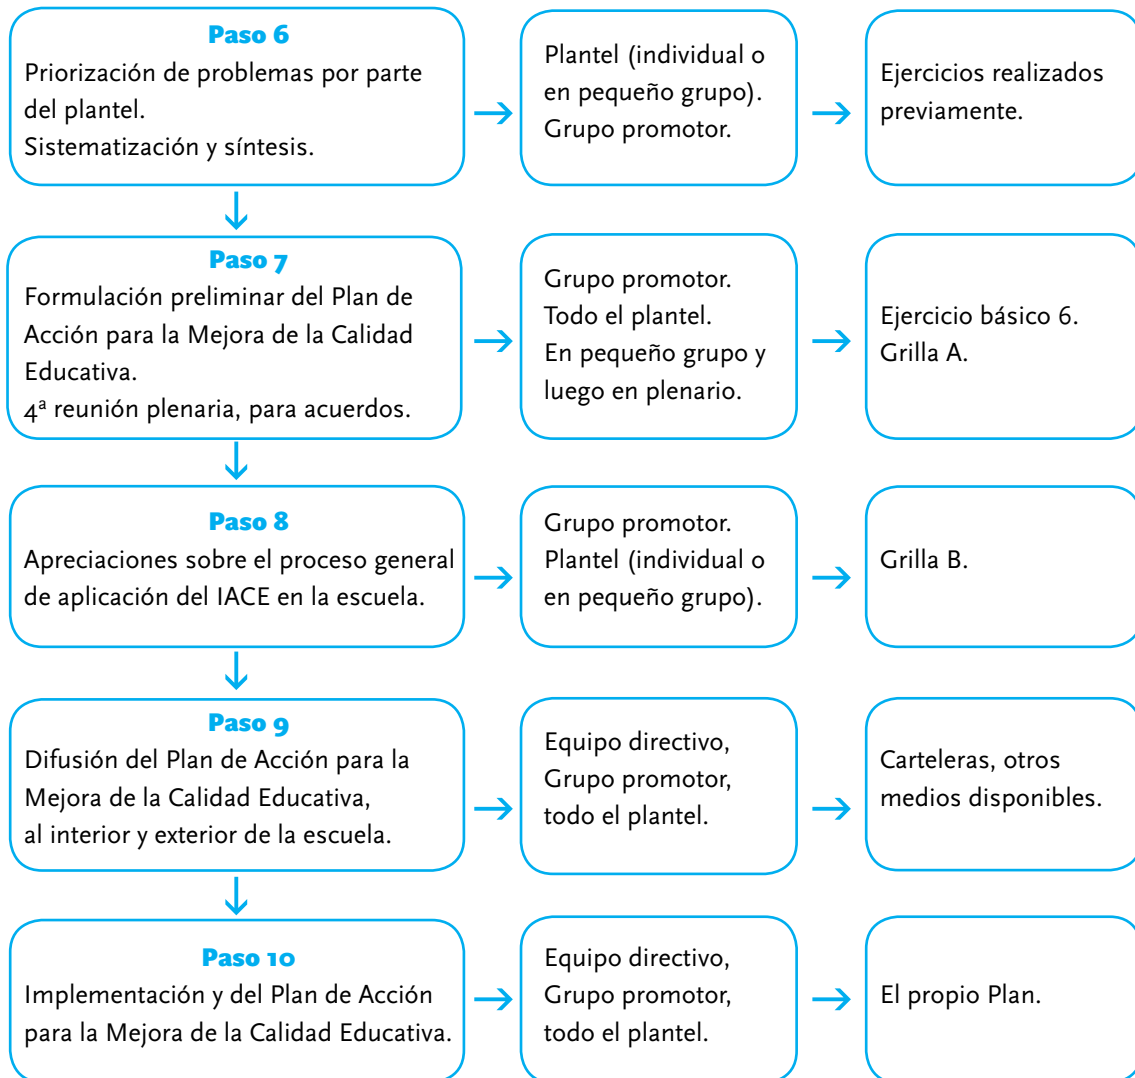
Paso 6
Priorización de problemas por parte del plantel.
Sistematización y síntesis.

Plantel (individual o en pequeño grupo).
Grupo promotor.

Ejercicios realizados previamente.

Paso 7
Formulación preliminar del Plan de Acción para la Mejora de la Calidad Educativa.
4ª reunión plenaria, para acuerdos.

Grupo promotor.
Todo el plantel.
En pequeño grupo y luego en plenario.

Ejercicio básico 6.
Grilla A.

Paso 8
Apreciaciones sobre el proceso general de aplicación del IACE en la escuela.

Grupo promotor.
Plantel (individual o en pequeño grupo).

Grilla B.

Paso 9
Difusión del Plan de Acción para la Mejora de la Calidad Educativa, al interior y exterior de la escuela.

Equipo directivo, Grupo promotor, todo el plantel.

Carteleras, otros medios disponibles.

Paso 10
Implementación y del Plan de Acción para la Mejora de la Calidad Educativa.

Equipo directivo, Grupo promotor, todo el plantel.

El propio Plan.